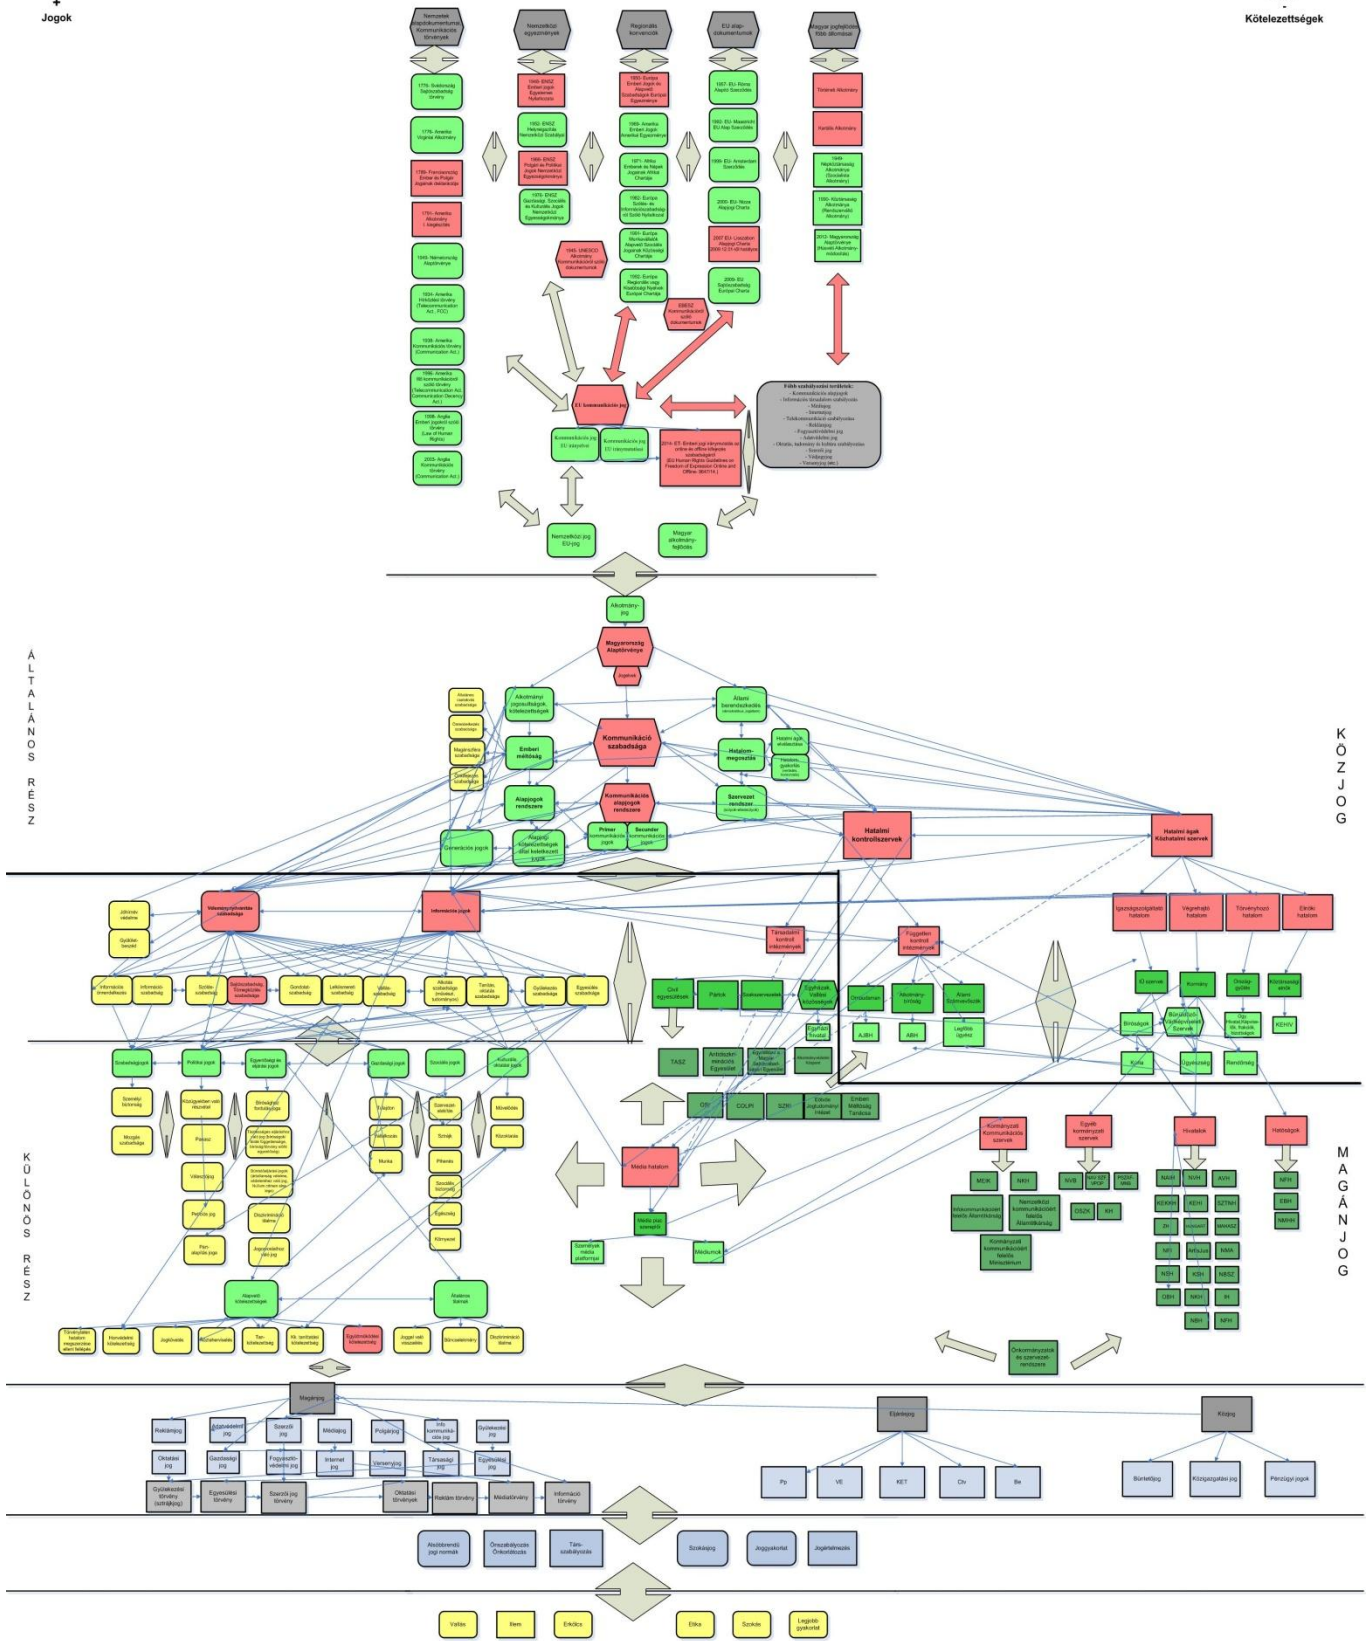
+ Jogok

- Kötelezettségek

Nemzetközi egyezmények

Regionális konvenciók

EU alap-dokumentumok

Magyar jogfejlődés főbb állomásai

1776 - Szólásszabadság törvény

1776 - Amerika Virginia Alkotmány

1789 - Franciaország Emberi és Polgári Jogainak deklarációja

1791 - Amerika Alkotmány I. kiegészítés

1949 - Németország Alaptörvénye

1934 - Amerika Hírközlési törvény

1938 - Amerika Kommunikációs törvény (Communication Act)

1996 - Amerika

1998 - Anglia Emberi jogokról szóló törvény (Law of Human Rights)

2003 - Anglia Kommunikációs törvény (Communication Act)

1948 - ENSZ Emberi Jogok Egyetemes Nyilatkozata

1950 - ENSZ

1966 - ENSZ Polgári és Politikai Jogok Nemzetközi Egyezségokmánya

1976 - ENSZ Gazdasági, Szociális és Kulturális Jogok Nemzetközi Egyezségokmánya

1945 UNESCO Alkotmány

1950 - Európa Emberi Jogok és Alapvető Szabadságjogok Európai Egyezménye

1969 - Amerika Emberi Jogok Amerikai Egyezménye

1981 - Afrika Emberek és Népek Jogainak Afrikai Chartája

1992 - Európa

1992 - Európa Regionális vagy Kisebbségi Nyelvek Európai Chartája

EBESZ Kommunikációról szóló dokumentumok

1957 - EU Római Alapító Szerződés

1992 - EU Maastrichti EU Alap Szerződés

1999 - EU Amszterdami Szerződés

2000 - EU Nizzai Alapjogi Charta

2007 EU Lisszaboni Alapjogi Charta

2009 EU Sajtószabadság Európai Charta

Történeti Alkotmány

Kartális Alkotmány

1949 - Népköztársaság Alkotmánya

1990 - Köztársaság Alkotmánya

2012 - Magyarország Alaptörvénye

EU kommunikációs jog

Kommunikációs jog EU színpadon

Kommunikációs jog EU tekintetében

2014 - EIT Emberi jogi iránymutatás az online és offline kifejezés szabadságáról (EU Human Rights Guidelines on Freedom of Expression Online and Offline)

Főbb szabályozási területek:
- Kommunikációs alapjogok
- Információs társadalom szabályozása
- Médiajog
- Internetjog
- Telekommunikációs szabályozás
- Reklámjog
- Fogyasztóvédelmi jog
- Adatvédelmi jog
- Oktatás, tudomány és kultúra szabályozása
- Szerzői jog
- Védjegyjog
- Versenyjog (stb.)

Nemzetközi jog EU-jog

Magyar alkotmány-fejlődés

Alkotmány-jog

Magyarország Alaptörvénye

Jogelvek

Alkotmányi jogosultságok kötelezettségek

Állami berendezkedés

Kommunikáció szabadsága

Emberi méltóság

Hatalom-megosztás

Alapjogok rendszere

Kommunikációs alapjogok rendszere

Szervezet rendszer

Generációs jogok

Alapjogi kötelezettségek

Primer kommunikációs jogok

Szekunder kommunikációs jogok

Hatalmi kontrollszervek

Hatalmi ágak Közhatalmi szervek

Á L T A L Á N O S R É S Z

K Ö Z J O G

Véleménynyilvánítás szabadsága

Információs jogok

Jóhírnév védelme

Gyülekezési jog

Információs önrendelkezés

Információs szabadság

Szólás-szabadság

Sajtószabadság

Gondolat-szabadság

Lelkiismereti szabadság

Vallás-szabadság

Alkotás szabadsága

Tanítás, oktatás szabadsága

Gyülekezési szabadság

Egyesülési szabadság

Társadalmi kontroll intézmények

Független kontroll intézmények

Igazságszolgáltatási hatalom

Végrehajtó hatalom

Törvényhozó hatalom

Elnöki hatalom

Civil egyesületek

Pártok

Szakszervezetek

Egyházak

Ombudsman

Alkotmány-bíróság

Állami Számvevőszék

AJBH

ÁBH

Legfőbb Ügyészség

Kormány

Bíróságok

Kúria

Ügyészség

Rendőrség

Közigazgatási

KEHI

TASZ

Artisjus

GSI

COLPI

SZKI

Emberi Méltóság Tanácsa

Szabadságjogok

Politikai jogok

Egyenlőség és alapvető jogok

Gazdasági jogok

Szociális jogok

Kulturális oktatási jogok

Személyi biztonság

Mozgás szabadsága

Választójog

Petíciós jog

Diszkrimináció tilalma

Tulajdon

Munka

Sztrájk

Egészség

Környezet

Művelődés

Közoktatás

Média hatalom

Média piaci szereplők

Szerkesztett média platformjai

Médiumok

Kormányzati Kommunikációs szervek

Egyéb kormányzati szervek

Hivatalok

Hatóságok

MEH

NKH

NMHH

Nemzetközi kommunikációért felelős Államtitkárság

Kormányzati kommunikációért felelős Minisztérium

NVB

OSZK

KH

NAIH

NVH

AVH

KEKKH

KEH

SZTNH

NFI

KSH

NFH

EBH

NEH

OBH

NKH

IH

Alapvető kötelezettségek

Alkotmányi tilalmak

Honvédelmi kötelezettség

Jogkövetés

Adófizetés

Tanköteleség

Egyenlőség

Diszkrimináció tilalma

K Ü L Ö N Ö S R É S Z

M A G Á N J O G

Önkormányzatok és szervezet-rendszere

Magánjog

Eljárásjog

Közjog

Reklámjog

Adatvédelmi jog

Szerzői jog

Médiajog

Polgárjog

Info kommunikációs jog

Gyülekezési jog

Oktatási jog

Gazdasági jog

Fogyasztó-védelmi jog

Internet jog

Versenyjog

Társasági jog

Egyesülési jog

Gyülekezési törvény

Egyesülési törvény

Szerzői jog törvény

Oktatási törvények

Reklám törvény

Médiatörvény

Információs törvény

Pp

VE

KET

Ctv

Be

Büntetőjog

Közigazgatási jog

Pénzügyi jogok

Alsóbbrendű jogi normák

Önszabályozás Önkorlátozás

Társ-szabályozás

Szokásjog

Joggyakorlat

Jogértelmezés

Vallás

Illem

Erkölcs

Etika

Szokás

Legjobb gyakorlat